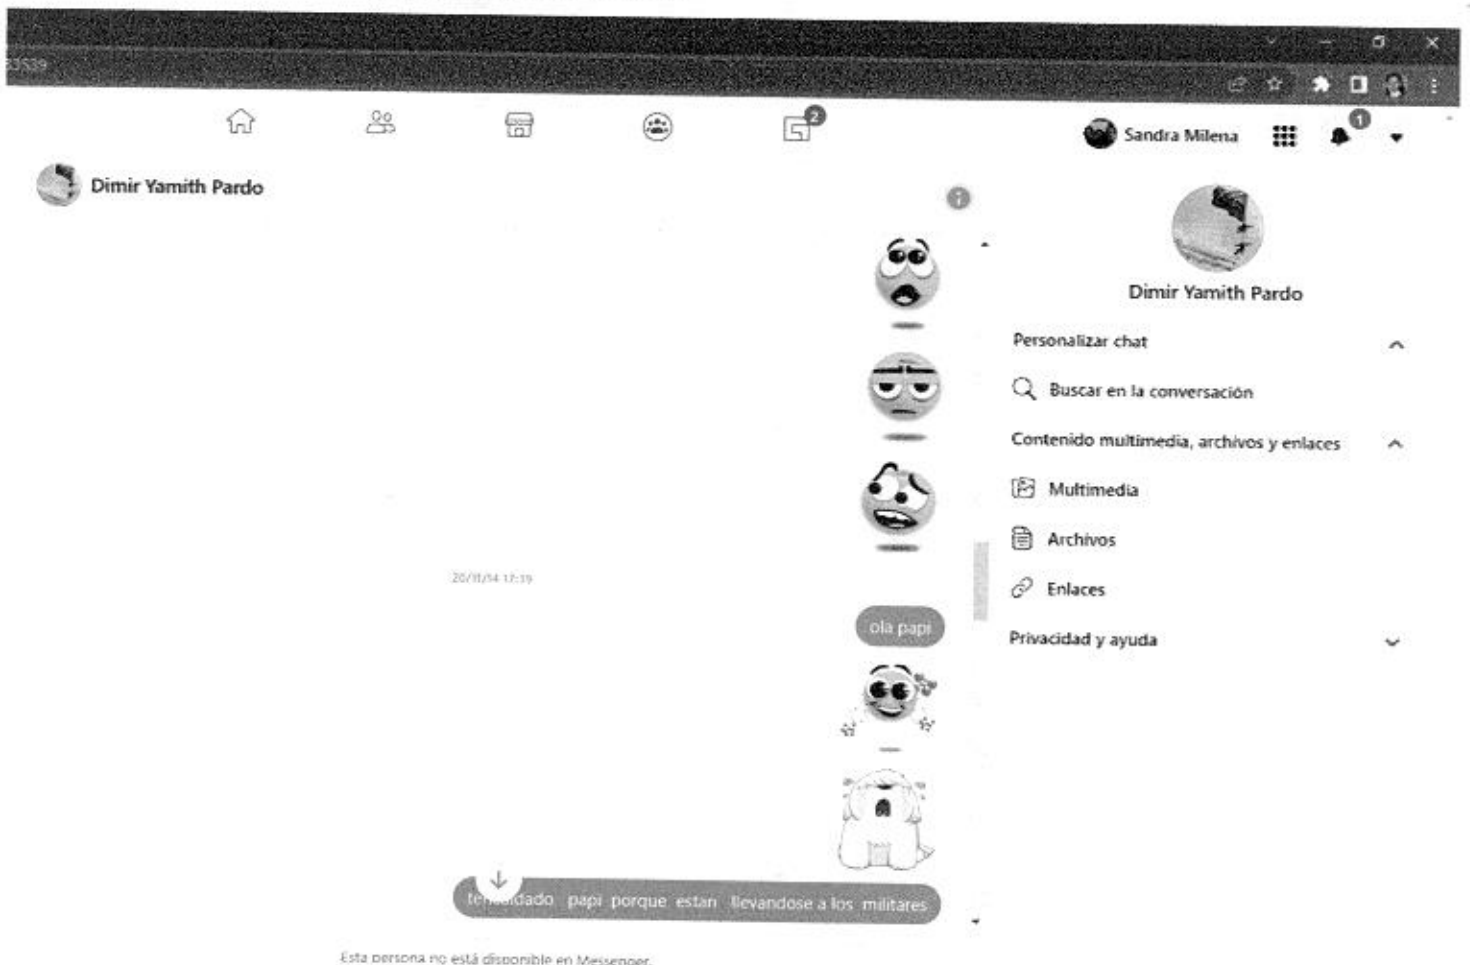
33539

2

Sandra Milena

1

Dimir Yamith Pardo

20/11/14 17:19

ola papi

te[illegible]dado papi porque estan llevandose a los militares

Esta persona no está disponible en Messenger.

Dimir Yamith Pardo

Personalizar chat

Buscar en la conversación

Contenido multimedia, archivos y enlaces

Multimedia

Archivos

Enlaces

Privacidad y ayuda